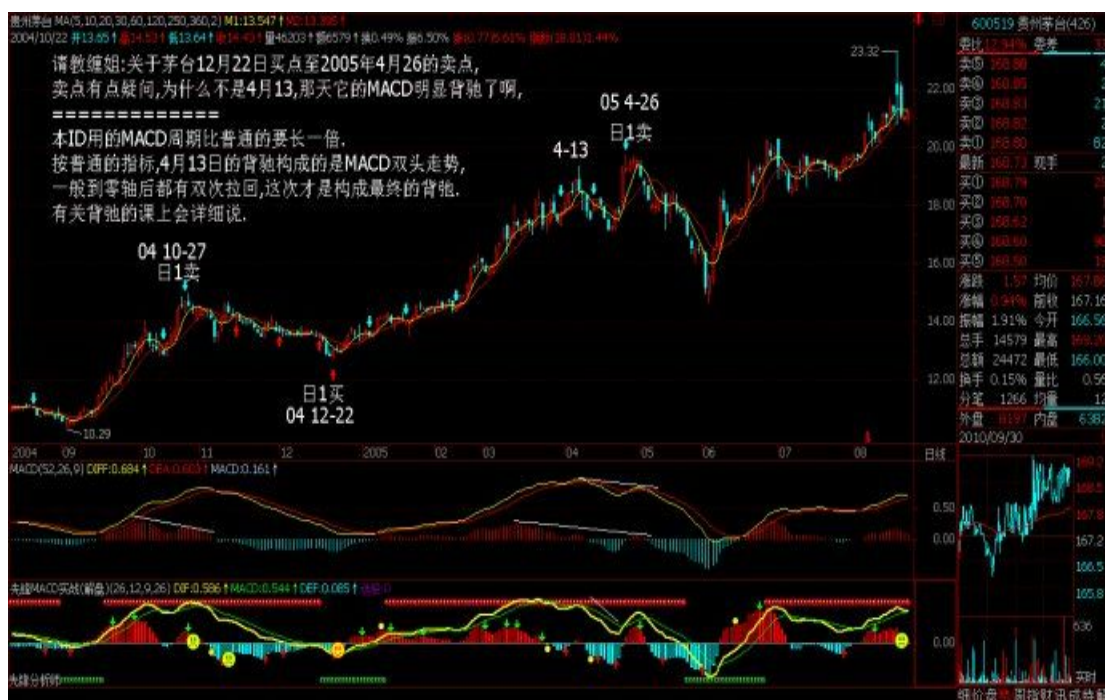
贵州茅台 MA(5,10,20,30,60,120,250,360,2) M1:13.547 M2:13.395
2004/10/22 开13.65 高14.53 低13.64 收14.43 量46203 额6579 涨0.49% 换6.50%

请教缠姐:关于茅台12月22日买点至2005年4月26的卖点,
卖点有点疑问,为什么不是4月13,那天它的MACD明显背驰了啊,
=============
本ID用的MACD周期比普通的要长一倍.
按普通的指标,4月13日的背驰构成的是MACD双头走势,
一般到零轴后都有双次拉回,这次才是构成最终的背驰.
有关背驰的课上会详细说.

04 10-27
日1卖

4-13

05 4-26
日1卖

日1买
04 12-22

23.32
22.00
20.00
18.00
16.00
14.00
12.00
10.29

2004 09 10 11 12 2005 02 03 04 05 06 07 08

MACD(52,26,9) DIFF:0.684 DEA:0.603 MACD:0.161
0.50
0.00

先锋MACD实战(解盘)(26,12,9,26) DIF:0.586 MACD:0.544 DEF:0.085
0.00
先锋分析师

日线

600519 贵州茅台(426)
委比 委差
卖⑤ 168.88
卖④ 168.85
卖③ 168.83
卖② 168.82
卖① 168.80
最新 168.73 现手
买① 168.79
买② 168.70
买③ 168.62
买④ 168.60
买⑤ 168.50
涨跌 1.57 均价 167.8
涨幅 0.94% 前收 167.16
振幅 1.91% 今开 166.50
总手 14579 最高 169.20
总额 24472 最低 166.00
换手 0.15% 量比 0.56
分笔 1266 均量 12
外盘 8197 内盘 6382
2010/09/30
169.2
168.5
167.8
167.2
166.5
165.8
636
实时
结价量 指 F10 资讯 成交